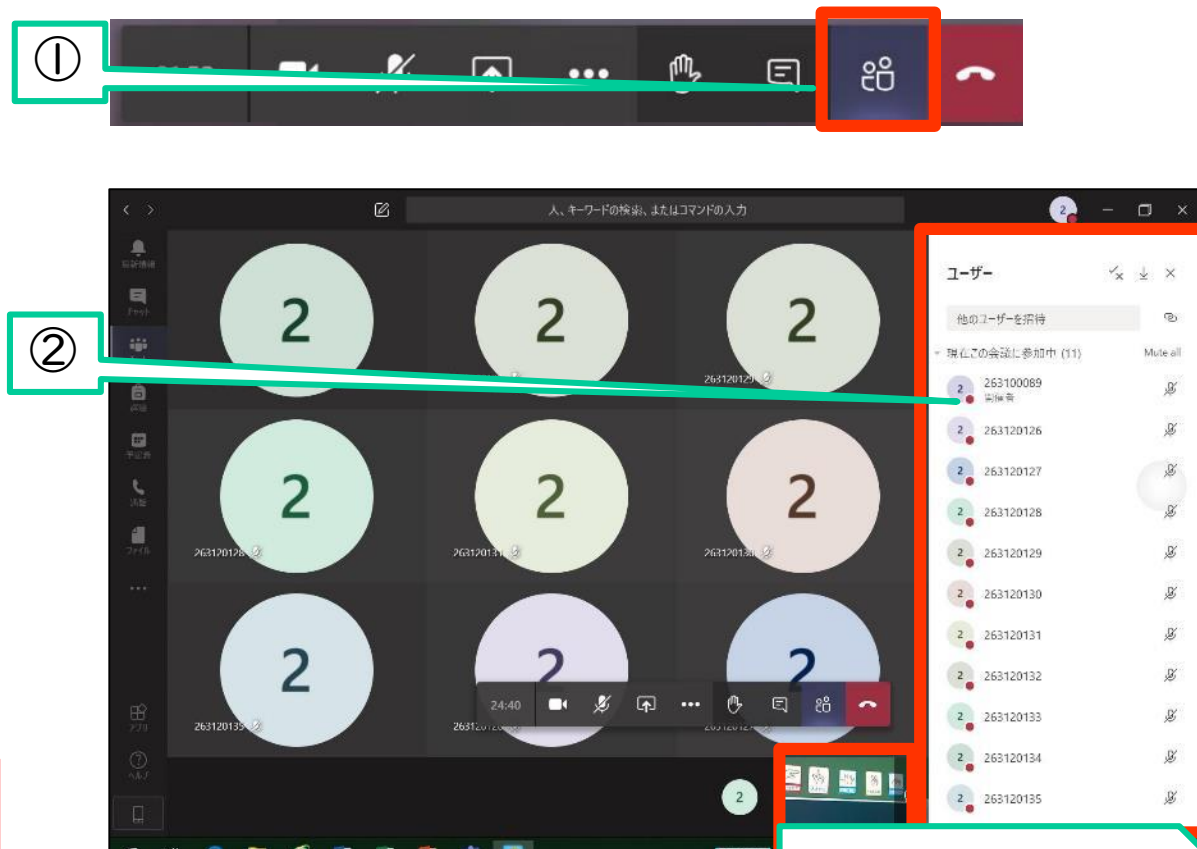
①

②

人、キーワードの検索、またはコマンドの入力

2

2

2

2

2

263120129

2

2

2

263120128

263120131

263120130

2

2

2

263120135

24:40

2

ユーザー

他のユーザーを招待

現在この会話に参加中 (11)

Mute all

263100089
開催者

263120126

263120127

263120128

263120129

263120130

263120131

263120132

263120133

263120134

263120135

アクティビティ

チャット

予定表

通話

ファイル

アプリ

ヘルプ